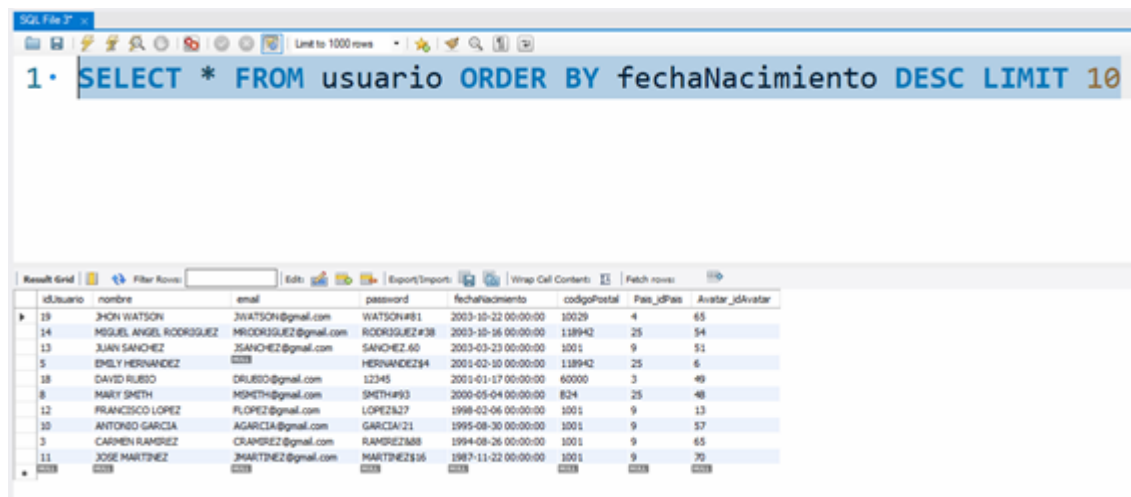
SQL File 3* ×

Limit to 1000 rows

1 SELECT * FROM usuario ORDER BY fechaNacimiento DESC LIMIT 10

Result Grid | Filter Rows: | Edit: | Export/Import: | Wrap Cell Content: | Fetch rows:

| idUsuario | nombre | email | password | fechaNacimiento | codigoPostal | Pais_idPais | Avatar_idAvatar |
|---|---|---|---|---|---|---|---|
| 19 | JHON WATSON | JWATSON@gmail.com | WATSON#81 | 2003-10-22 00:00:00 | 10029 | 4 | 65 |
| 14 | MIGUEL ANGEL RODRIGUEZ | MRODRIGUEZ@gmail.com | RODRIGUEZ#38 | 2003-10-16 00:00:00 | 118942 | 25 | 54 |
| 13 | JUAN SANCHEZ | JSANCHEZ@gmail.com | SANCHEZ.60 | 2003-03-23 00:00:00 | 1001 | 9 | 51 |
| 5 | EMILY HERNANDEZ | NULL | HERNANDEZ$4 | 2001-02-10 00:00:00 | 118942 | 25 | 6 |
| 18 | DAVID RUBIO | DRUBIO@gmail.com | 12345 | 2001-01-17 00:00:00 | 60000 | 3 | 49 |
| 8 | MARY SMITH | MSMITH@gmail.com | SMITH#93 | 2000-05-04 00:00:00 | B24 | 25 | 48 |
| 12 | FRANCISCO LOPEZ | FLOPEZ@gmail.com | LOPEZ&27 | 1998-02-06 00:00:00 | 1001 | 9 | 13 |
| 10 | ANTONIO GARCIA | AGARCIA@gmail.com | GARCIA!21 | 1995-08-30 00:00:00 | 1001 | 9 | 57 |
| 3 | CARMEN RAMIREZ | CRAMIREZ@gmail.com | RAMIREZ&88 | 1994-08-26 00:00:00 | 1001 | 9 | 65 |
| 11 | JOSE MARTINEZ | JMARTINEZ@gmail.com | MARTINEZ$16 | 1987-11-22 00:00:00 | 1001 | 9 | 70 |
| NULL | NULL | NULL | NULL | NULL | NULL | NULL | NULL |